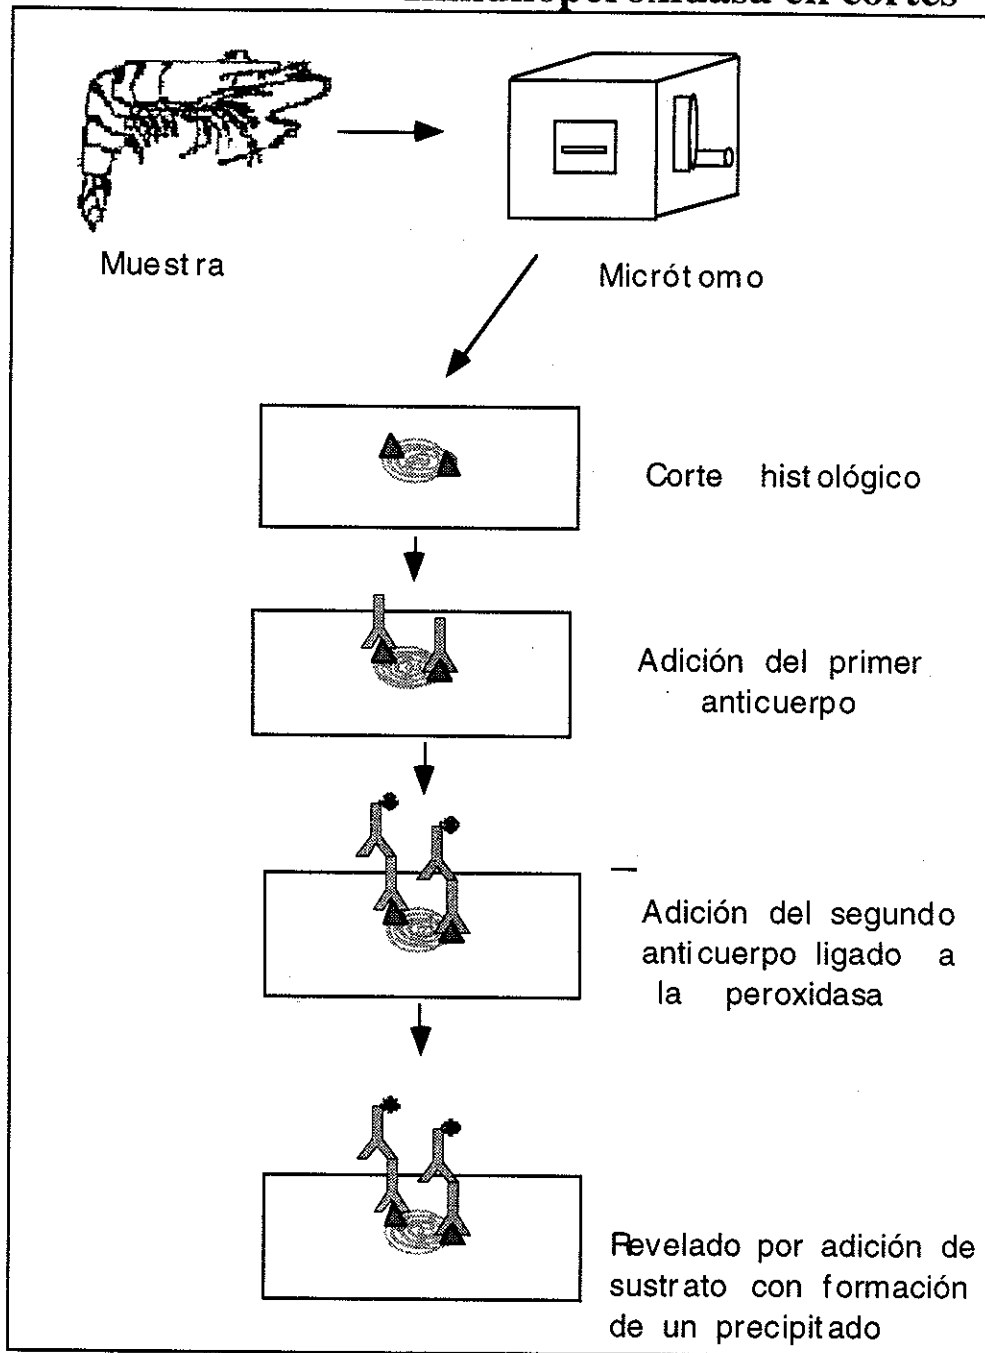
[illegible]peroxidasa en cortes

Muestra

Micrótomo

Corte histológico

Adición del primer anticuerpo

Adición del segundo anticuerpo ligado a la peroxidasa

Revelado por adición de sustrato con formación de un precipitado